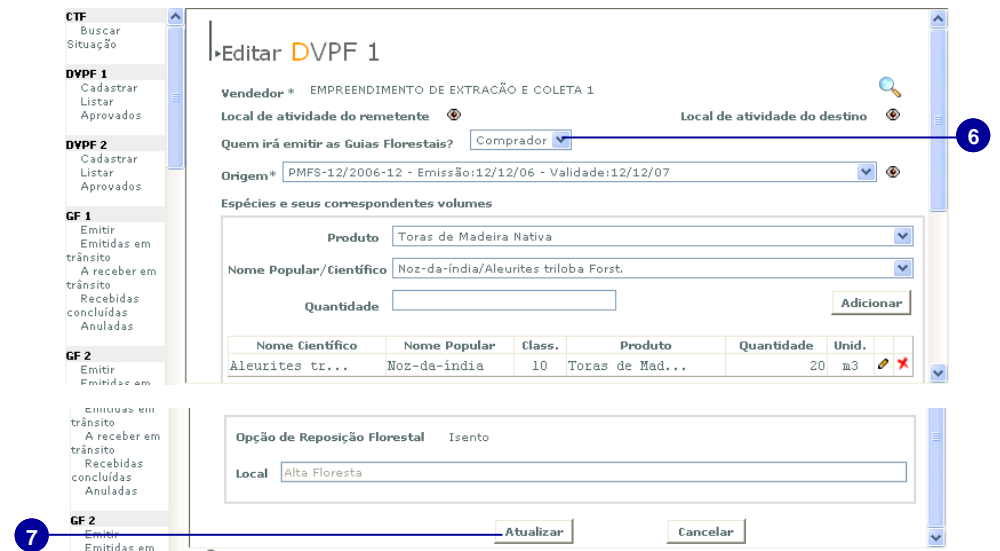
CTF
Buscar Situação

DVPF 1
Cadastrar
Listar
Aprovados

DVPF 2
Cadastrar
Listar
Aprovados

GF 1
Emitir
Emitidas em trânsito
A receber em trânsito
Recebidas concluídas
Anuladas

GF 2
Emitir
Emitidas em

Editar DVPF 1

Vendedor * EMPREENDIMENTO DE EXTRAÇÃO E COLETA 1

Local de atividade do remetente

Local de atividade do destino

Quem irá emitir as Guias Florestais? Comprador

6

Origem* PMFS-12/2006-12 - Emissão:12/12/06 - Validade:12/12/07

Espécies e seus correspondentes volumes

Produto Toras de Madeira Nativa

Nome Popular/Científico Noz-da-índia/Aleurites triloba Forst.

Quantidade

Adicionar

| Nome Científico | Nome Popular | Class. | Produto | Quantidade | Unid. |
|---|---|---|---|---|---|
| Aleurites tr... | Noz-da-índia | 10 | Toras de Mad... | 20 | m3 |

Emitidas em trânsito
A receber em trânsito
Recebidas concluídas
Anuladas

GF 2
Emitir
Emitidas em

Opção de Reposição Florestal Isento

Local Alta Floresta

7

Atualizar

Cancelar